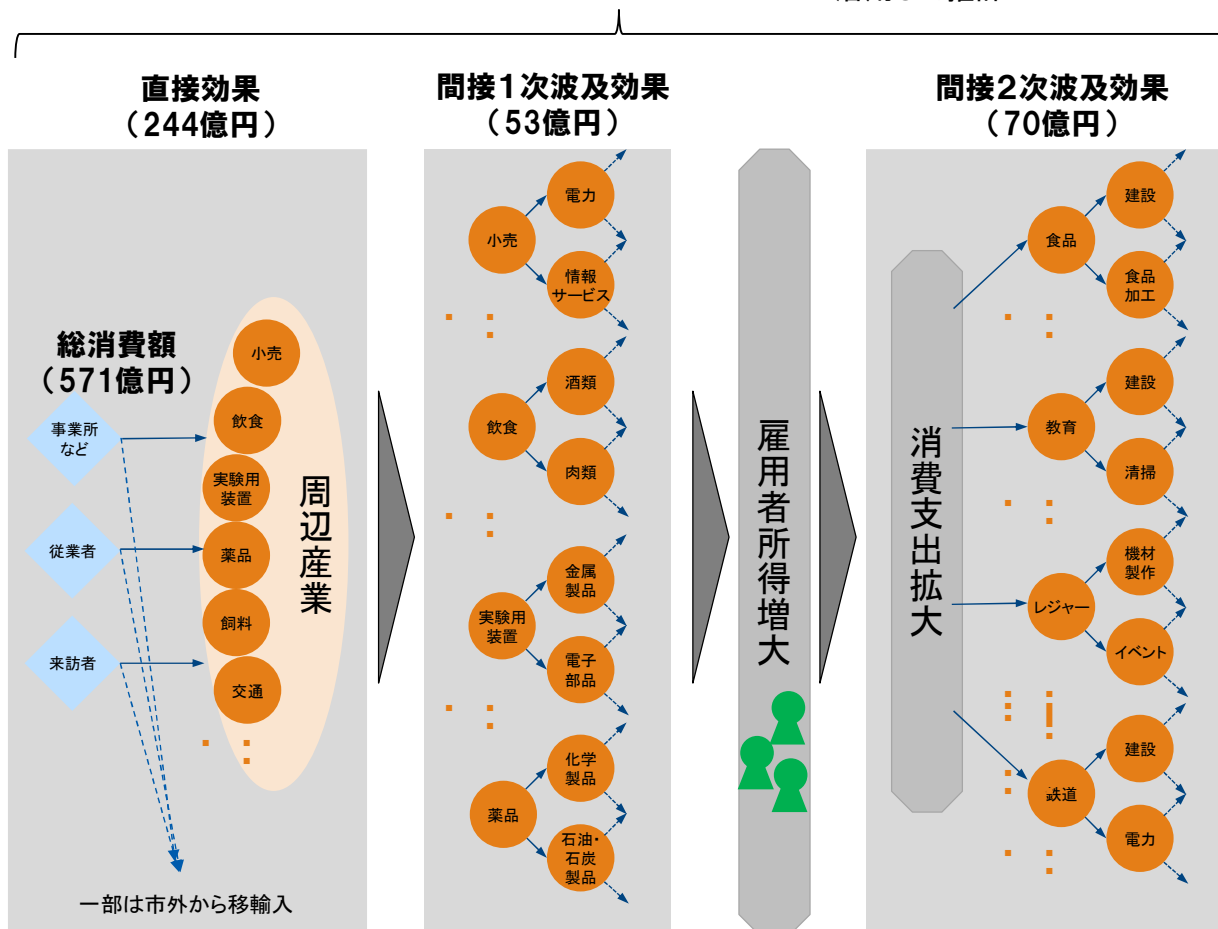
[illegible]

直接効果
（244億円）

総消費額
（571億円）

事業所など

従業者

来訪者

小売

飲食

実験用装置

薬品

飼料

交通

周辺産業

一部は市外から移輸入

間接1次波及効果
（53億円）

小売

電力

情報サービス

飲食

酒類

肉類

実験用装置

金属製品

電子部品

薬品

化学製品

石油・石炭製品

雇用者所得増大

間接2次波及効果
（70億円）

消費支出拡大

食品

建設

食品加工

教育

建設

清掃

レジャー

機材製作

イベント

鉄道

建設

電力